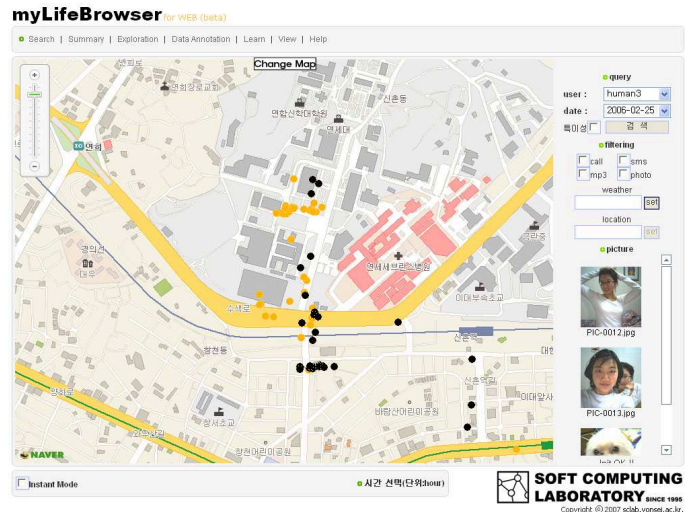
myLifeBrowser for WEB (beta)

Search | Summary | Exploration | Data Annotation | Learn | View | Help

Change Map

연세대 연희장로교회 연합신학대학원 신촌동 연세대 연세세브란스병원 이대부속초교 신촌역 봉원동 대신동 창천동 신촌역 이대앞 바람산어린이공원 창서초교 창천어린이공원 연대 수재로 대우 NAVER

query
user : human3
date : 2006-02-25
특이성 검색

filtering
call sms
mp3 photo
weather
set
location
set

picture
PIC-0012.jpg
PIC-0013.jpg

Instant Mode
시간 선택(단위:hour)

SOFT COMPUTING LABORATORY SINCE 1995
Copyright © 2007 sclab.yonsei.ac.kr.